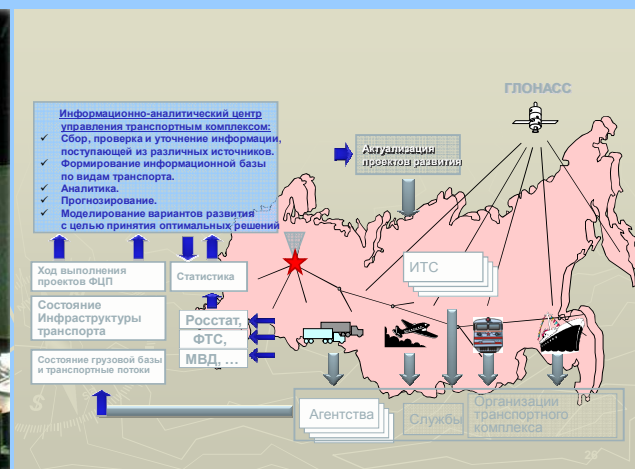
ГЛОНАСС

Информационно-аналитический центр управления транспортным комплексом:
- Сбор, проверка и уточнение информации, поступающей из различных источников.
- Формирование информационной базы по видам транспорта.
- Аналитика.
- Прогнозирование.
- Моделирование вариантов развития с целью принятия оптимальных решений

Актуализация проектов развития

Ход выполнения проектов ФЦП

Статистика

ИТС

Состояние Инфраструктуры транспорта

Росстат,

ФТС,

МВД, …

Состояние грузовой базы и транспортные потоки

Агентства

Службы

Организации транспортного комплекса

29